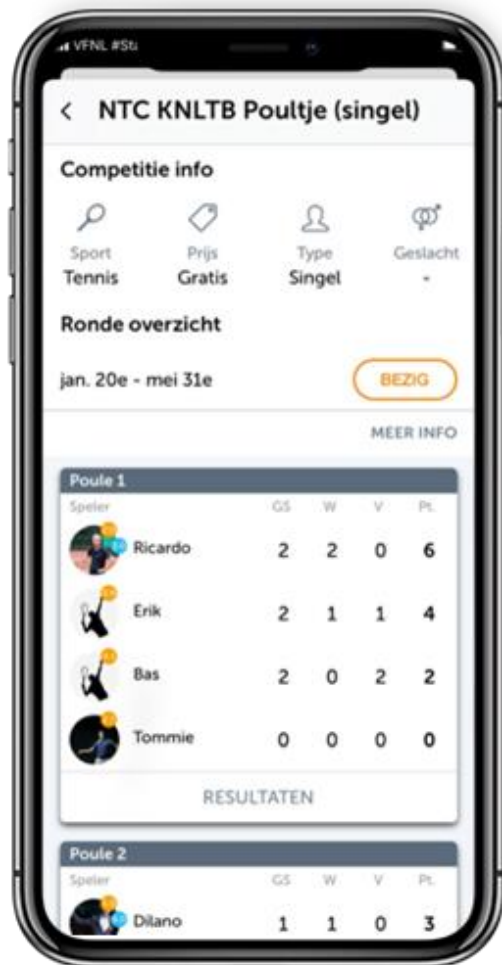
VFNL #Sti

< NTC KNLTB Poultje (singel)

Competitie info

| Sport | Prijs | Type | Geslacht |
|---|---|---|---|
| Tennis | Gratis | Singel | - |

Ronde overzicht

jan. 20e - mei 31e

BEZIG

MEER INFO

Poule 1

| Speler | GS | W | V | Pt. |
|---|---|---|---|---|
| Ricardo | 2 | 2 | 0 | 6 |
| Erik | 2 | 1 | 1 | 4 |
| Bas | 2 | 0 | 2 | 2 |
| Tommie | 0 | 0 | 0 | 0 |

RESULTATEN

Poule 2

| Speler | GS | W | V | Pt. |
|---|---|---|---|---|
| Dilano | 1 | 1 | 0 | 3 |